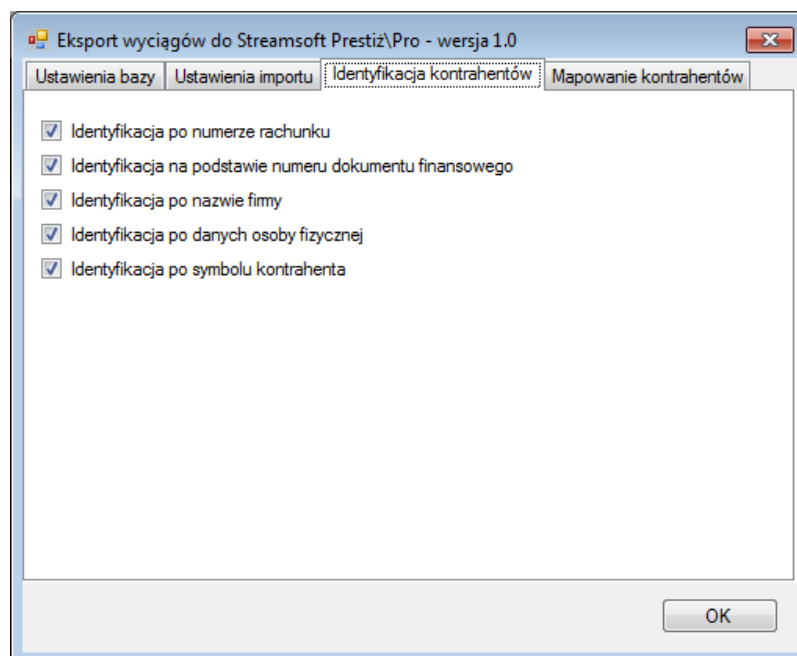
Eksport wyciągów do Streamsoft Prestiż\Pro - wersja 1.0

Ustawienia bazy | Ustawienia importu | Identyfikacja kontrahentów | Mapowanie kontrahentów

Identyfikacja po numerze rachunku

Identyfikacja na podstawie numeru dokumentu finansowego

Identyfikacja po nazwie firmy

Identyfikacja po danych osoby fizycznej

Identyfikacja po symbolu kontrahenta

OK